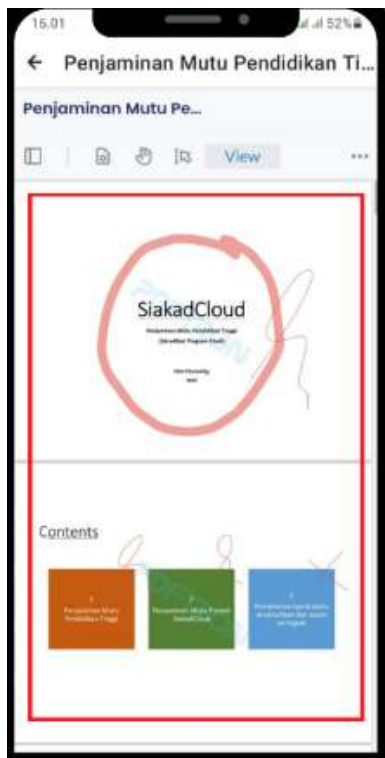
16.01

52%

← Penjaminan Mutu Pendidikan Ti...

Penjaminan Mutu Pe...

View

...

SiakadCloud

Penjaminan Mutu Pendidikan Tinggi

(Sinkadikan Program Studi)

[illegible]

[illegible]

Contents

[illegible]
Penjaminan Mutu Pendidikan Tinggi

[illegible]
Penjaminan Mutu Proses SiakadCloud

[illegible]
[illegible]